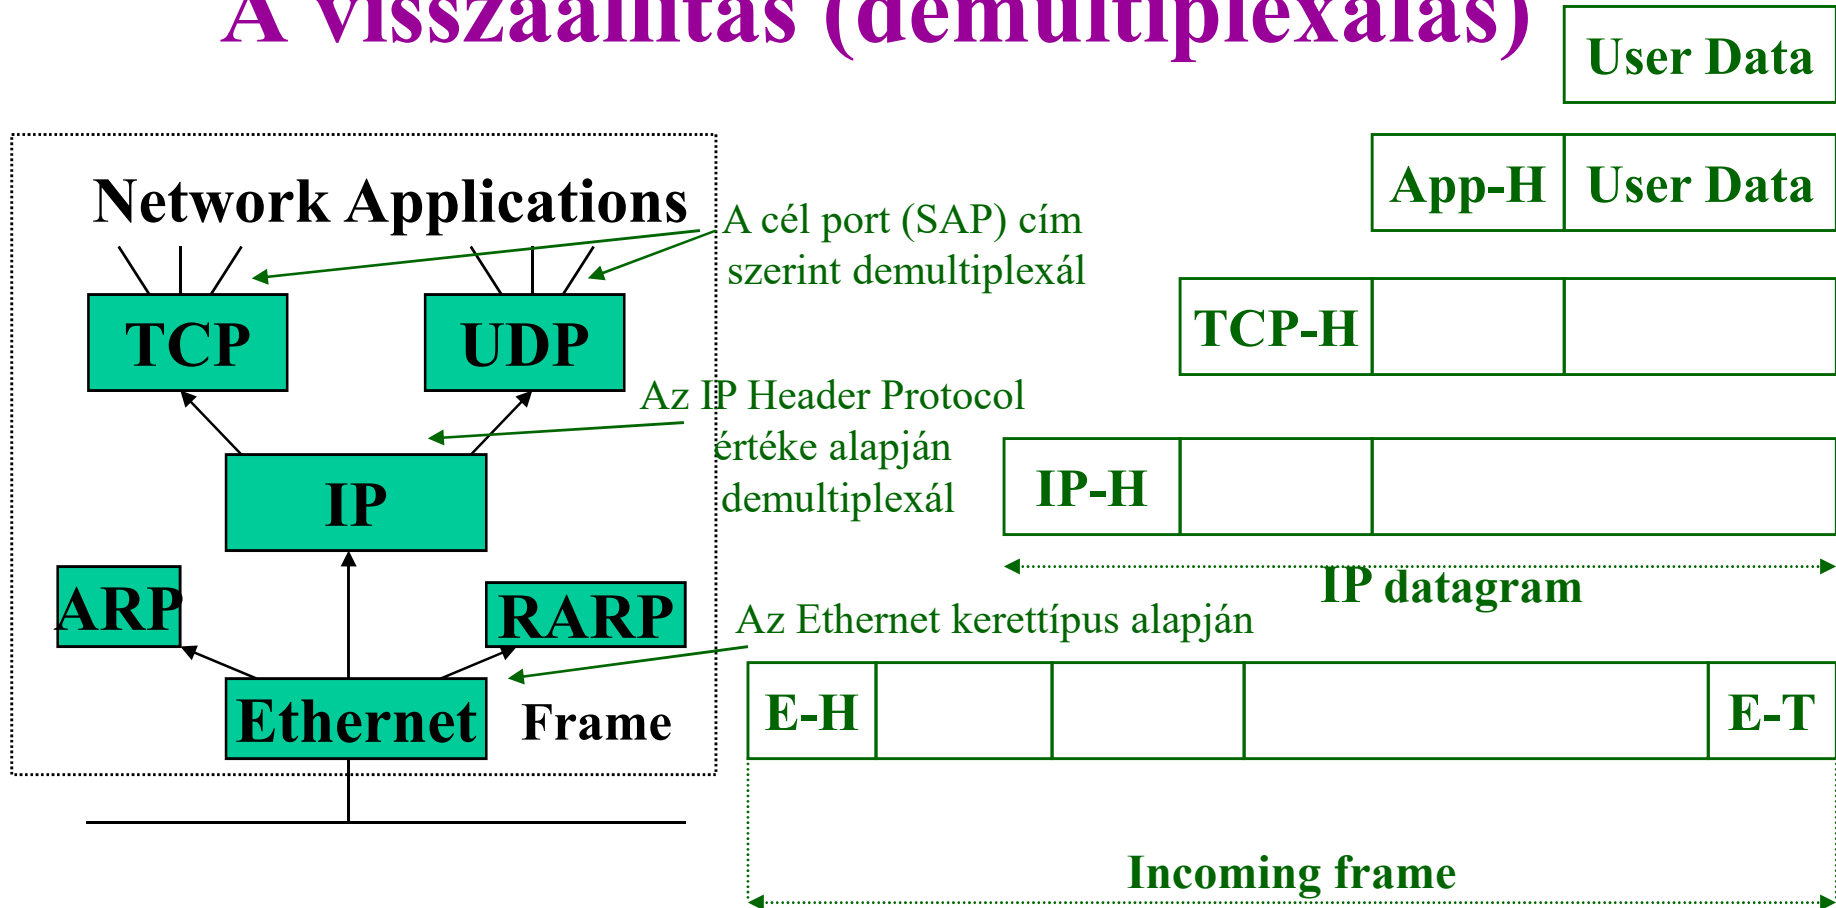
A visszaállítás (demultiplexálás)

User Data

Network Applications

A cél port (SAP) cím szerint demultiplexál

App-H User Data

TCP UDP

TCP-H

Az IP Header Protocol értéke alapján demultiplexál

IP

IP-H

IP datagram

ARP RARP

Az Ethernet kerettípus alapján

Ethernet Frame

E-H E-T

Incoming frame